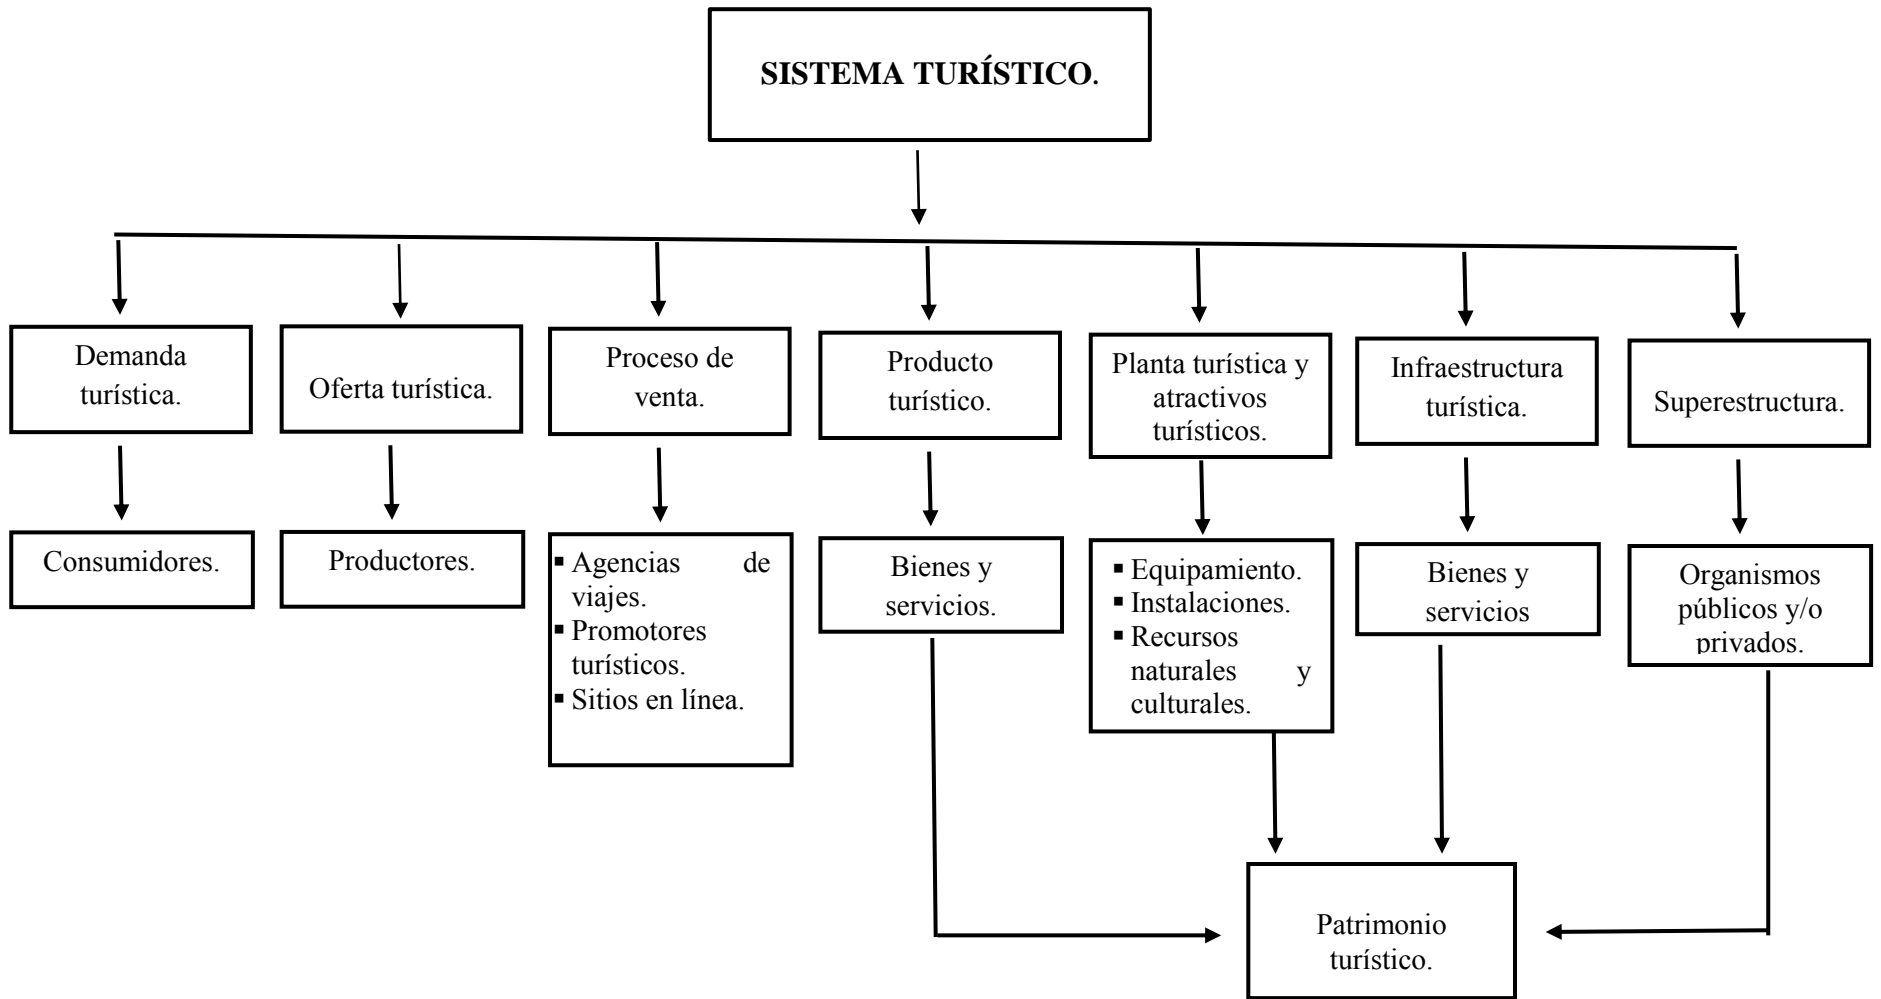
SISTEMA TURÍSTICO.

Demanda turística.

Oferta turística.

Proceso de venta.

Producto turístico.

Planta turística y atractivos turísticos.

Infraestructura turística.

Superestructura.

Consumidores.

Productores.

- Agencias de viajes.
- Promotores turísticos.
- Sitios en línea.

Bienes y servicios.

- Equipamiento.
- Instalaciones.
- Recursos naturales y culturales.

Bienes y servicios

Organismos públicos y/o privados.

Patrimonio turístico.